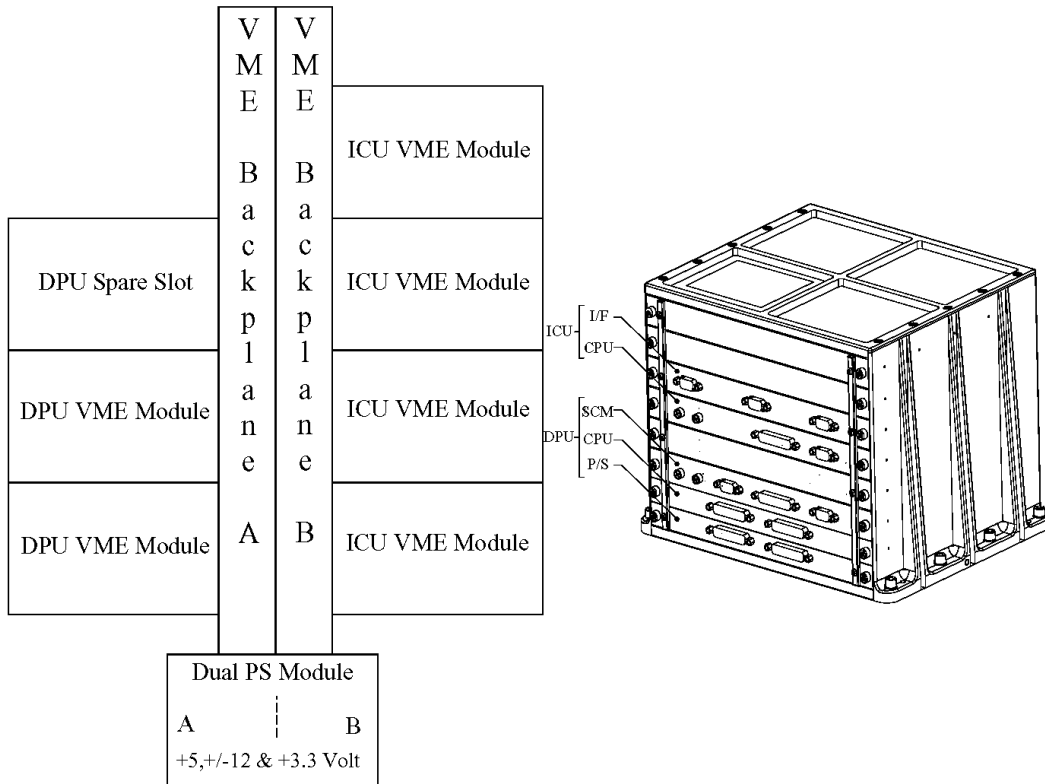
VME Backplane A

VME Backplane B

ICU VME Module

DPU Spare Slot

ICU VME Module

DPU VME Module

ICU VME Module

DPU VME Module

ICU VME Module

Dual PS Module

A

B

+5,+/-12 & +3.3 Volt

ICU

I/F

CPU

DPU

SCM

CPU

P/S